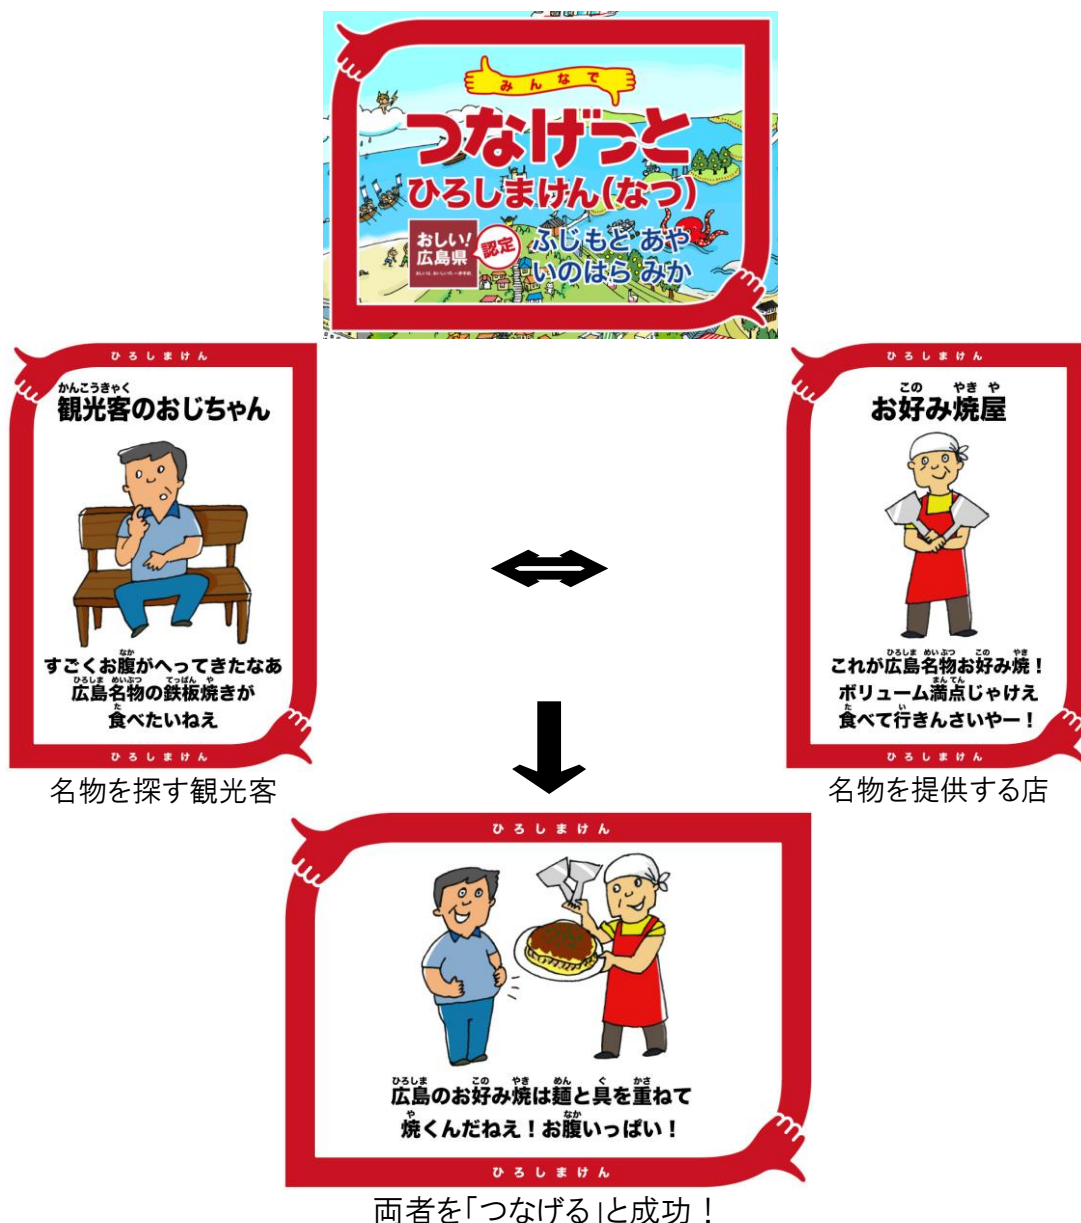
みんなで
つなげっと
ひろしまけん(なつ)

おしい!広島県
認定
ふじもと あや
いのはら みか

ひろしまけん
観光客のおじちゃん
すごくお腹がへってきたなあ
広島名物の鉄板焼きが
食べたいねえ
ひろしまけん

名物を探す観光客

ひろしまけん
お好み焼屋
これが広島名物お好み焼!
ボリューム満点じゃけえ
食べて行きんさいやー!
ひろしまけん

名物を提供する店

ひろしまけん
広島のお好み焼は麺と具を重ねて
焼くんだねえ!お腹いっぱい!
ひろしまけん

両者を「つなげる」と成功!